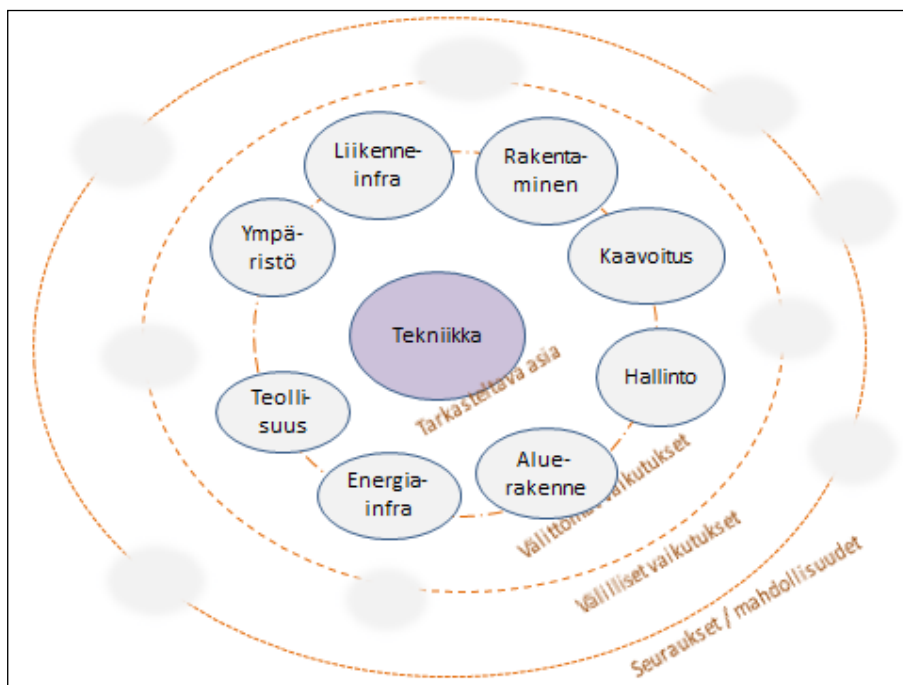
Liikenneinfra

Rakentaminen

Ympäristö

Kaavoitus

Tekniikka

Tarkasteltava asia

Hallinto

Teollisuus

Alue-rakenne

Energiainfra

Välittömät vaikutukset

Välilliset vaikutukset

Seuraukset / mahdollisuudet